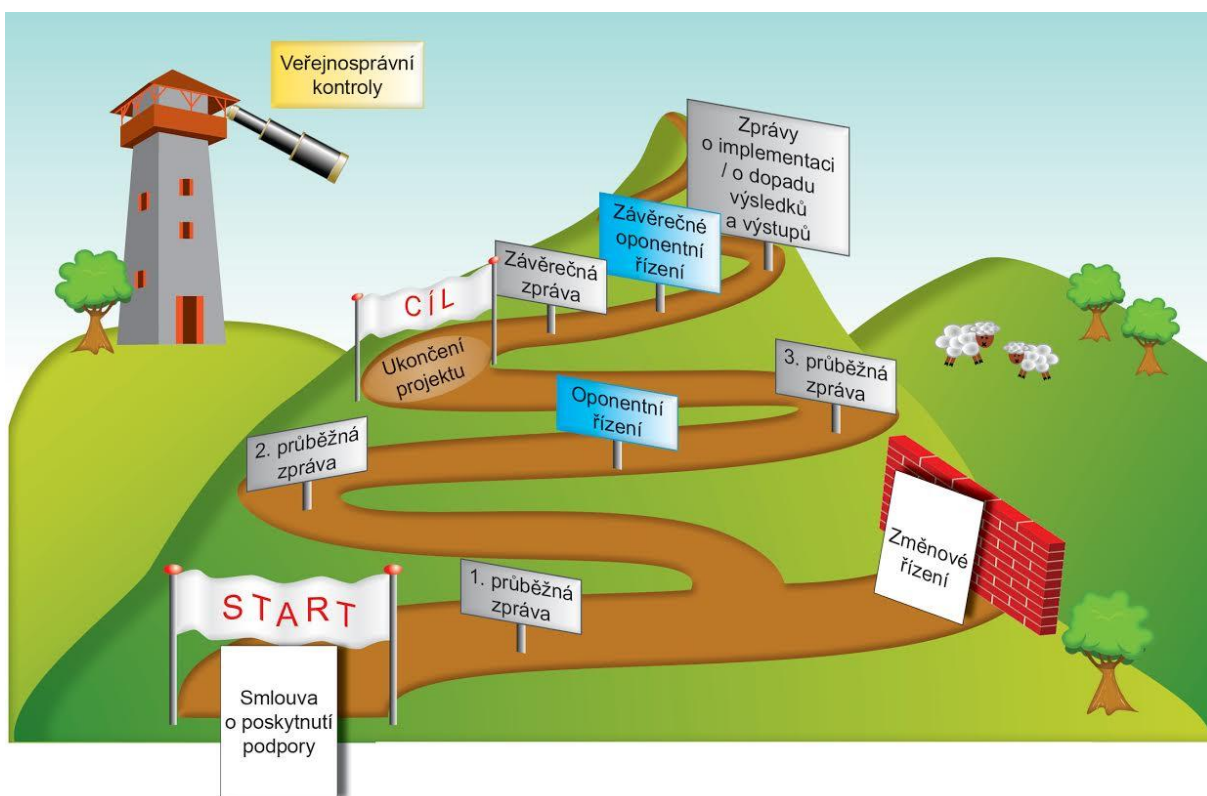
Veřejnosprávní kontroly

Zprávy o implementaci / o dopadu výsledků a výstupů

Závěrečné oponentní řízení

Závěrečná zpráva

CÍL

Ukončení projektu

3. průběžná zpráva

Oponentní řízení

2. průběžná zpráva

Změnové řízení

1. průběžná zpráva

START

Smlouva o poskytnutí podpory